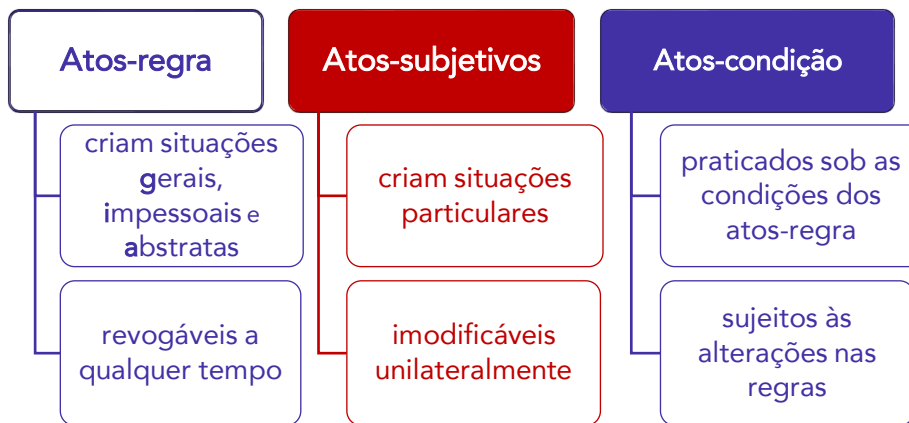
Atos-regra

criam situações gerais, impessoais e abstratas

revogáveis a qualquer tempo

Atos-subjetivos

criam situações particulares

imodificáveis unilateralmente

Atos-condição

praticados sob as condições dos atos-regra

sujeitos às alterações nas regras